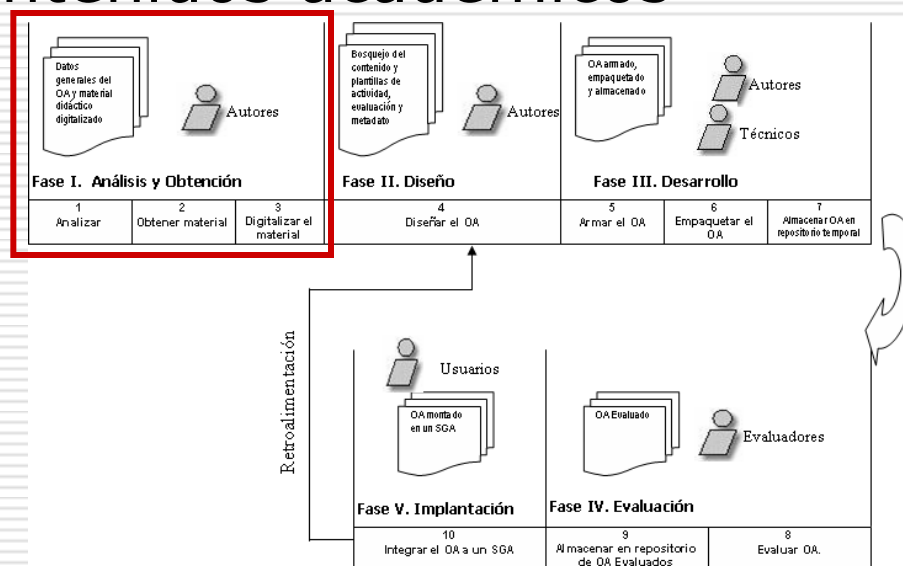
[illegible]

Datos generales del OA y material didáctico digitalizado

Autores

Fase I. Análisis y Obtención

| 1 Analizar | 2 Obtener material | 3 Digitalizar el material |
|---|---|---|

Bosquejo del contenido y plantillas de actividad, evaluación y metadato

Autores

Fase II. Diseño

4 Diseñar el OA

OA armado, empaquetado y almacenado

Autores

Técnicos

Fase III. Desarrollo

| 5 Armar el OA | 6 Empaquetar el OA | 7 Almacenar OA en repositorio temporal |
|---|---|---|

Retroalimentación

Usuarios

OA montado en un SGA

Fase V. Implantación

10 Integrar el OA a un SGA

OA Evaluado

Evaluadores

Fase IV. Evaluación

| 9 Almacenar en repositorio de OA Evaluados | 8 Evaluar OA. |
|---|---|